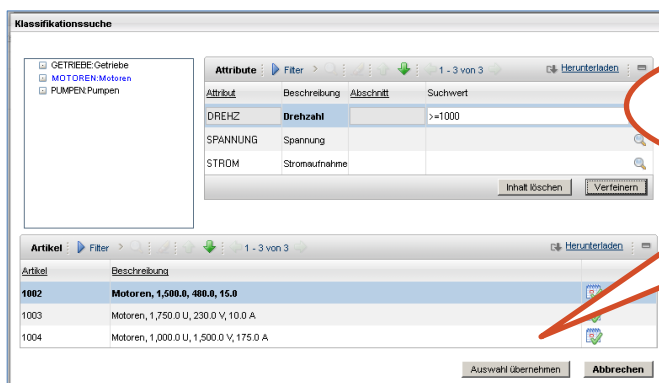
Klassifikationssuche

GETRIEBE:Getriebe
MOTOREN:Motoren
PUMPEN:Pumpen

Attribute Filter 1 - 3 von 3 Herunterladen

| Attribut | Beschreibung | Abschnitt | Suchwert |
|---|---|---|---|
| DREHZ | Drehzahl | | >=1000 |
| SPANNUNG | Spannung | | |
| STROM | Stromaufnahme | | |

Inhalt löschen Verfeinern

Artikel Filter 1 - 3 von 3 Herunterladen

| Artikel | Beschreibung |
|---|---|
| 1002 | Motoren, 1,500.0, 480.0, 15.0 |
| 1003 | Motoren, 1,750.0 U, 230.0 V, 10.0 A |
| 1004 | Motoren, 1,000.0 U, 1,500.0 V, 175.0 A |

Auswahl übernehmen Abbrechen